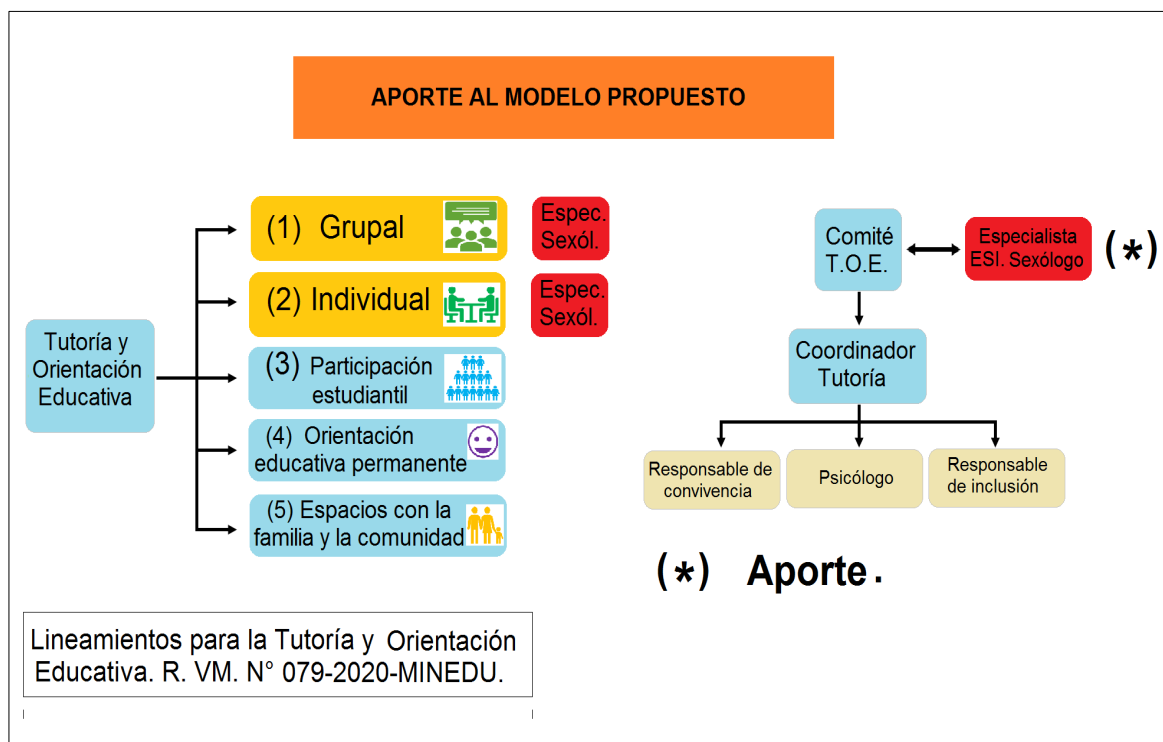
APORTE AL MODELO PROPUESTO

Tutoría y Orientación Educativa

(1) Grupal

Espec. Sexól.

(2) Individual

Espec. Sexól.

(3) Participación estudiantil

(4) Orientación educativa permanente

(5) Espacios con la familia y la comunidad

Comité T.O.E.

Especialista ESI. Sexólogo

(*)

Coordinador Tutoría

Responsable de convivencia

Psicólogo

Responsable de inclusión

(*) Aporte.

Lineamientos para la Tutoría y Orientación Educativa. R. VM. N° 079-2020-MINEDU.